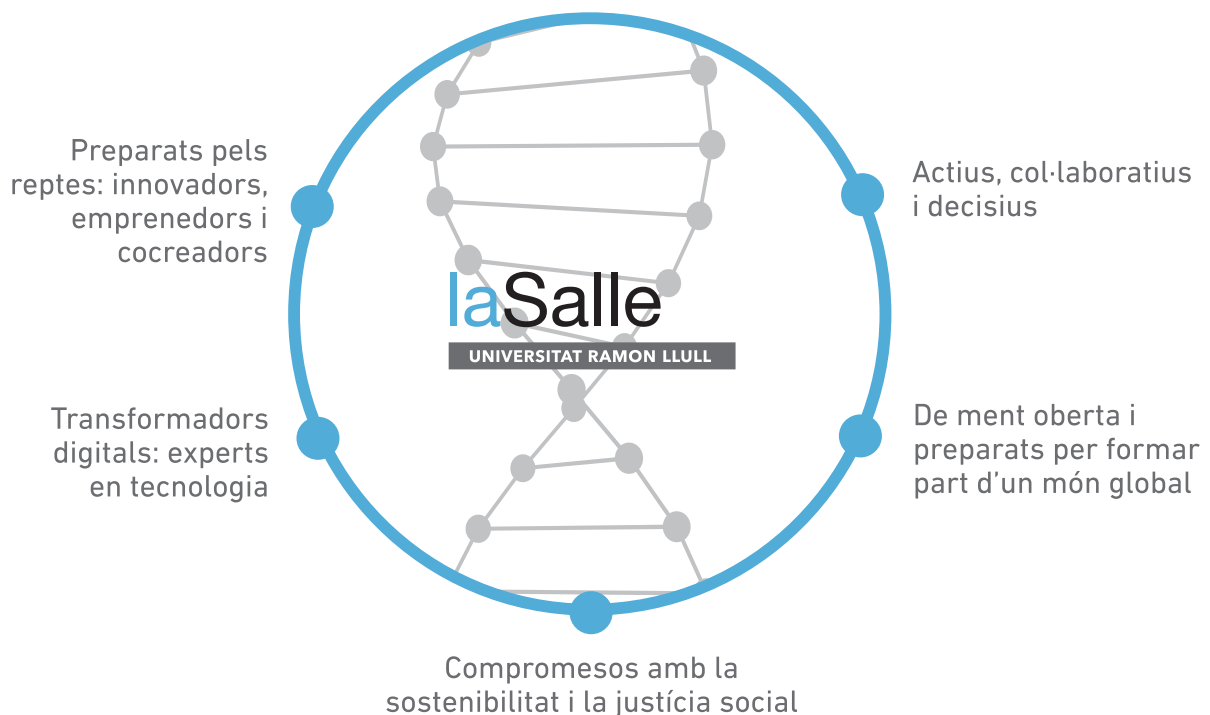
Preparats pels reptes: innovadors, emprenedors i cocreadors

Actius, col·laboratius i decisius

laSalle
UNIVERSITAT RAMON LLULL

Transformadors digitals: experts en tecnologia

De ment oberta i preparats per formar part d'un món global

Compromesos amb la sostenibilitat i la justícia social